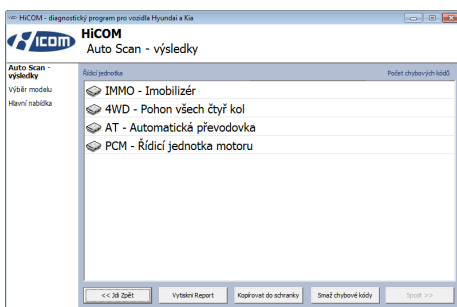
HiCOM - diagnostický program pro vozidla Hyundai a Kia

HiCOM

HiCOM
Auto Scan - výsledky

Auto Scan - výsledky
Výběr modelu
Hlavní nabídka

Řídící jednotka
Počet chybových kódů

IMMO - Imobilizér
4WD - Pohon všech čtyř kol
AT - Automatická převodovka
PCM - Řídicí jednotka motoru

<< Jdi Zpět
Vytiskni Report
Kopírovat do schranky
Smaž chybové kódy
Spusť >>